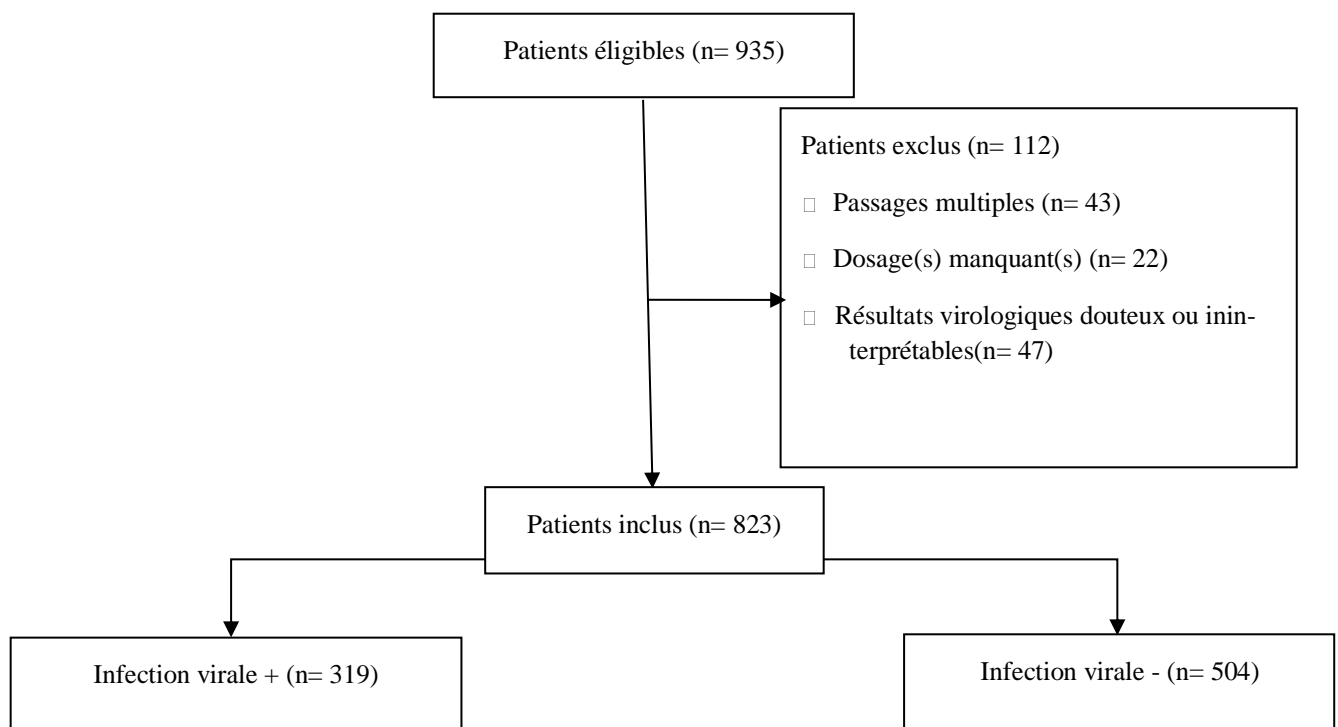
Patients éligibles (n= 935)

Patients exclus (n= 112)

□ Passages multiples (n= 43)

□ Dosage(s) manquant(s) (n= 22)

□ Résultats virologiques douteux ou ininterprétables(n= 47)

Patients inclus (n= 823)

Infection virale + (n= 319)

Infection virale - (n= 504)